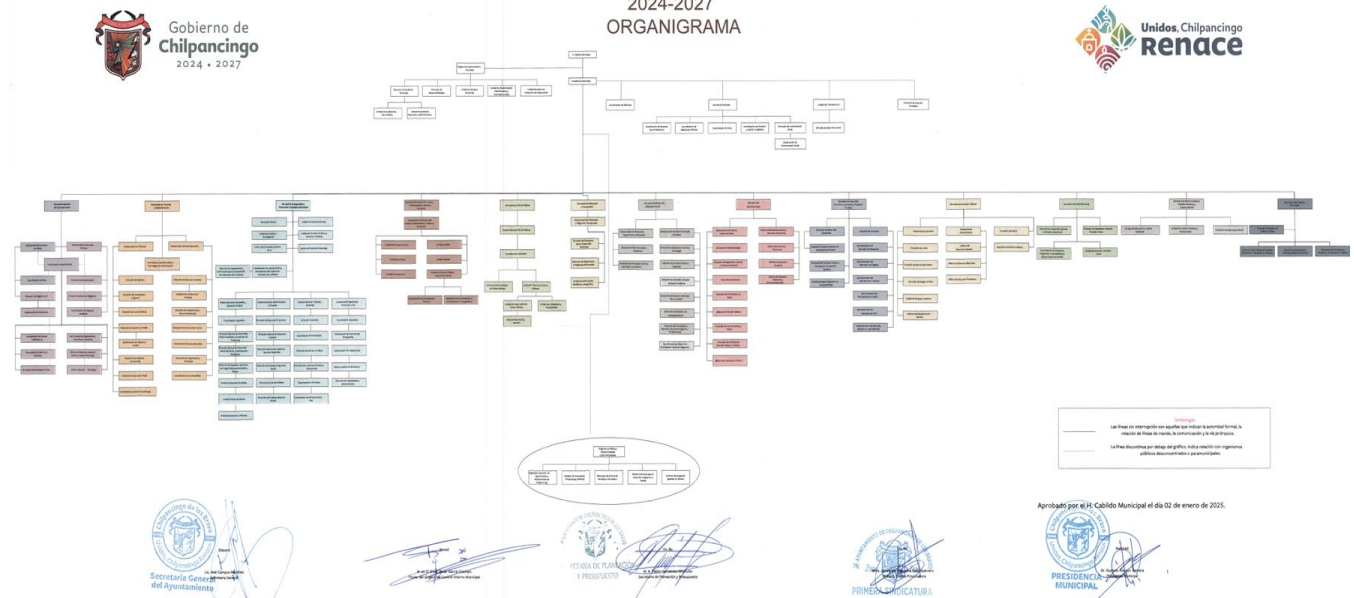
2024-2027
ORGANIGRAMA

Gobierno de
Chilpancingo
2024 • 2027

Unidos, Chilpancingo
Renace

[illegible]

Simbología

Las líneas sin interrupción son aquellas que indican la autoridad formal, la relación de líneas de mando, la comunicación y la vía jerárquica.

La línea discontinua por debajo del gráfico, indica relación con organismos públicos descentralizados o paramunicipales.

Aprobado por el H. Cabildo Municipal el día 02 de enero de 2025.

Secretaría General del Ayuntamiento

Secretaría de Planeación y Presupuesto

Primera Sindicatura

Presidencia Municipal